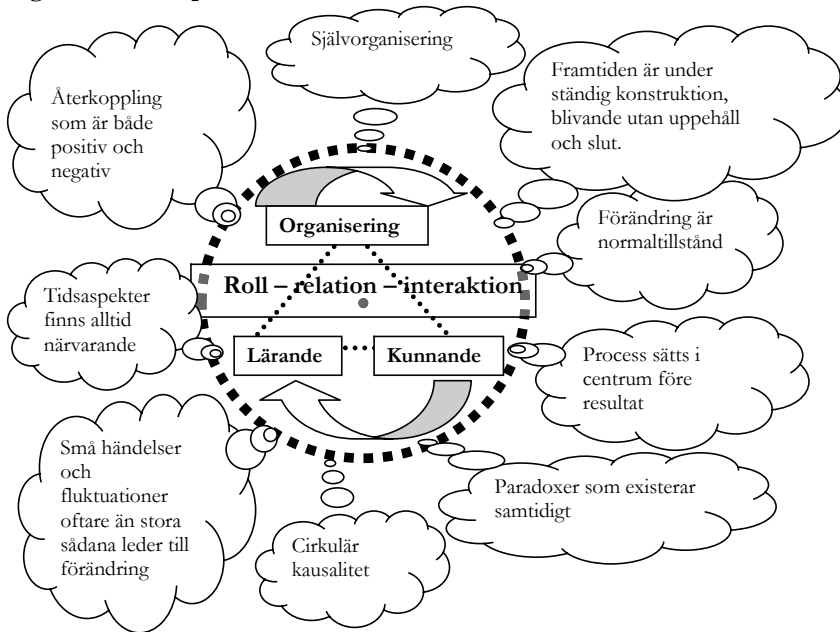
Självorganisering

Återkoppling som är både positiv och negativ

Framtiden är under ständig konstruktion, blivande utan uppehåll och slut.

Organisering

Förändring är normaltillstånd

Roll – relation – interaktion

Tidsaspekter finns alltid närvarande

Lärande

Kunnande

Process sätts i centrum före resultat

Små händelser och fluktuationer oftare än stora sådana leder till förändring

Paradoxer som existerar samtidigt

Cirkulär kausalitet